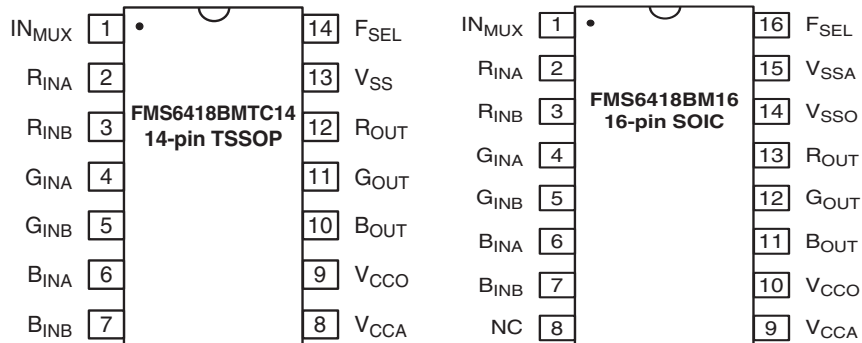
$IN_{MUX}$ 1
$R_{INA}$ 2
$R_{INB}$ 3
$G_{INA}$ 4
$G_{INB}$ 5
$B_{INA}$ 6
$B_{INB}$ 7

FMS6418BMTC14
14-pin TSSOP

14 $F_{SEL}$
13 $V_{SS}$
12 $R_{OUT}$
11 $G_{OUT}$
10 $B_{OUT}$
9 $V_{CCO}$
8 $V_{CCA}$

$IN_{MUX}$ 1
$R_{INA}$ 2
$R_{INB}$ 3
$G_{INA}$ 4
$G_{INB}$ 5
$B_{INA}$ 6
$B_{INB}$ 7
NC 8

FMS6418BM16
16-pin SOIC

16 $F_{SEL}$
15 $V_{SSA}$
14 $V_{SSO}$
13 $R_{OUT}$
12 $G_{OUT}$
11 $B_{OUT}$
10 $V_{CCO}$
9 $V_{CCA}$